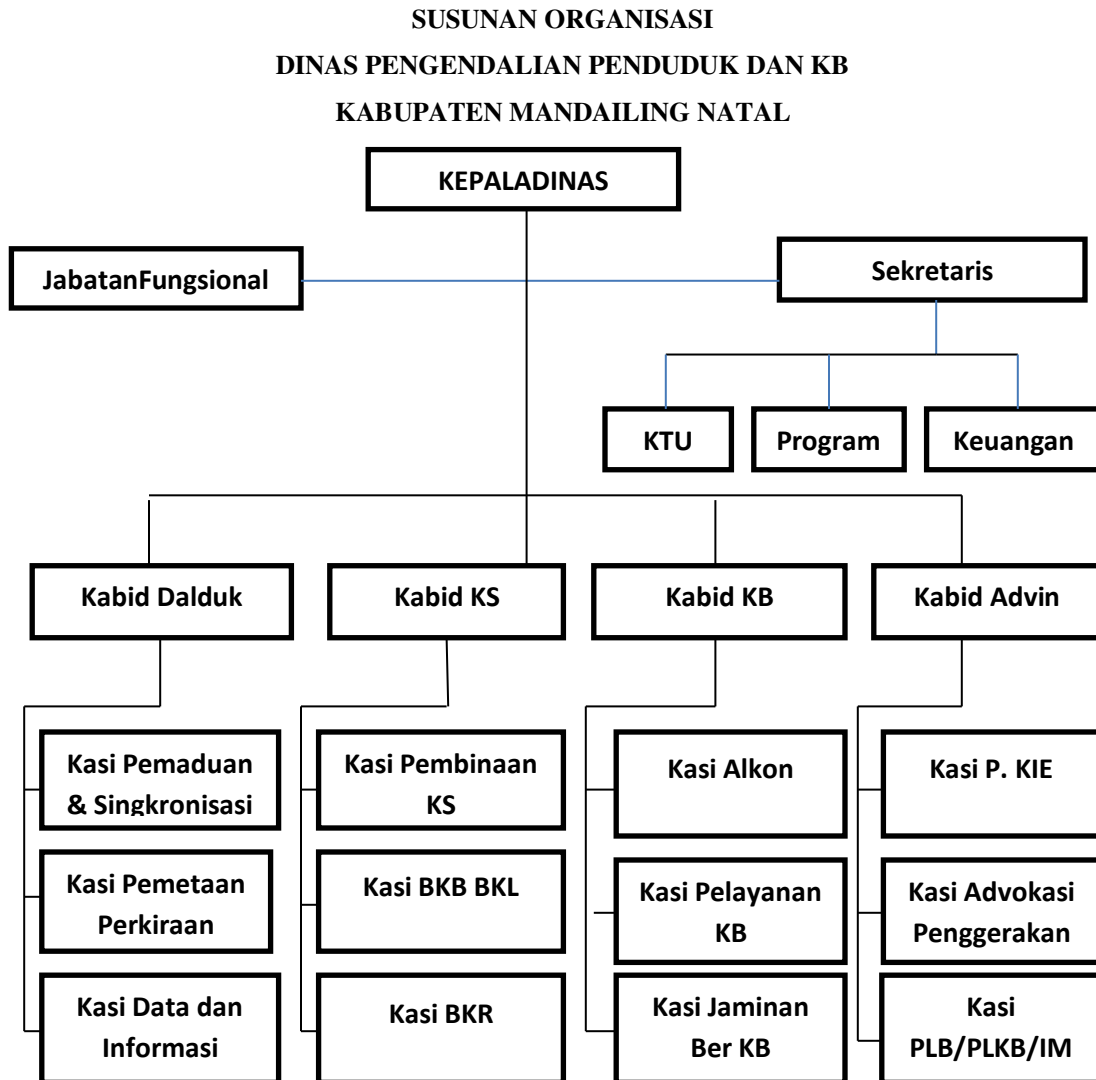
SUSUNAN ORGANISASI
DINAS PENGENDALIAN PENDUDUK DAN KB
KABUPATEN MANDAILING NATAL

KEPALADINAS

JabatanFungsional

Sekretaris

KTU

Program

Keuangan

Kabid Dalduk

Kabid KS

Kabid KB

Kabid Advin

Kasi Pemaduan & Singkronisasi

Kasi Pemetaan Perkiraan

Kasi Data dan Informasi

Kasi Pembinaan KS

Kasi BKB BKL

Kasi BKR

Kasi Alkon

Kasi Pelayanan KB

Kasi Jaminan Ber KB

Kasi P. KIE

Kasi Advokasi Penggerakan

Kasi PLB/PLKB/IM